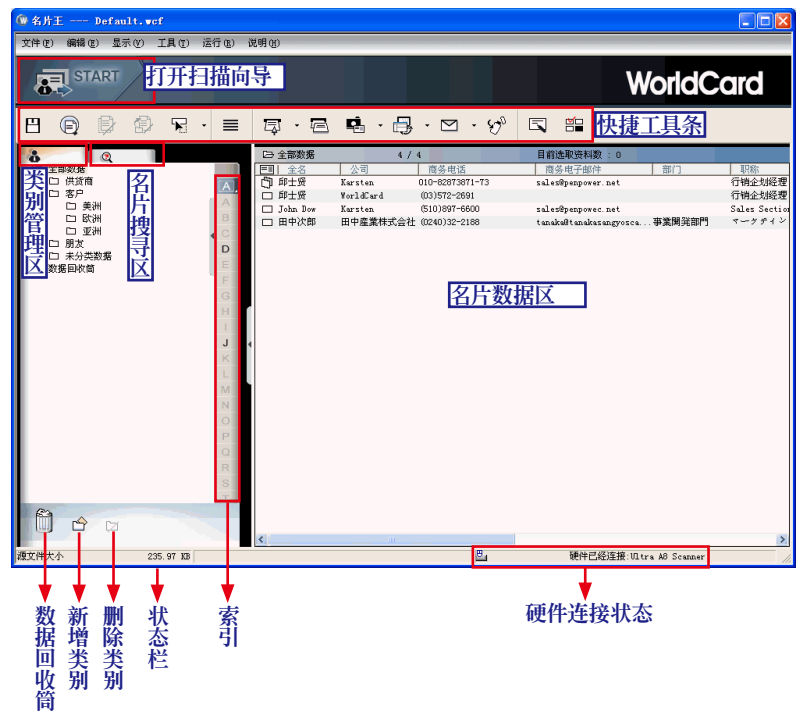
名片王 --- Default.wcf

文件(F) 编辑(E) 显示(V) 工具(T) 运行(R) 说明(H)

START 打开扫描向导

WorldCard

快捷工具条

类别管理区

名片搜寻区

全部数据
供货商
客户
美洲
欧洲
亚洲
朋友
未分类数据
数据回收筒

A B C D E F G H I J K L M N O P Q R S

全部数据 4 / 4 目前选取资料数 : 0

| 全名 | 公司 | 商务电话 | 商务电子邮件 | 部门 | 职称 |
|---|---|---|---|---|---|
| 邱士贤 | Karsten | 010-82873871-73 | sales@penpower.net | | 行销企划经理 |
| 邱士贤 | WorldCard | (03)572-2691 | | | 行销企划经理 |
| John Dow | Karsten | (510)897-6600 | sales@penpowerc.net | | Sales Section |
| 田中次郎 | 田中産業株式会社 | (0240)32-2188 | tanaka@tanakasangyosca... | 事業開発部門 | マーケティン |

名片数据区

源文件大小 235.97 KB

硬件已经连接:Ultra A8 Scanner

数据回收筒

新增类别

删除类别

状态栏

索引

硬件连接状态